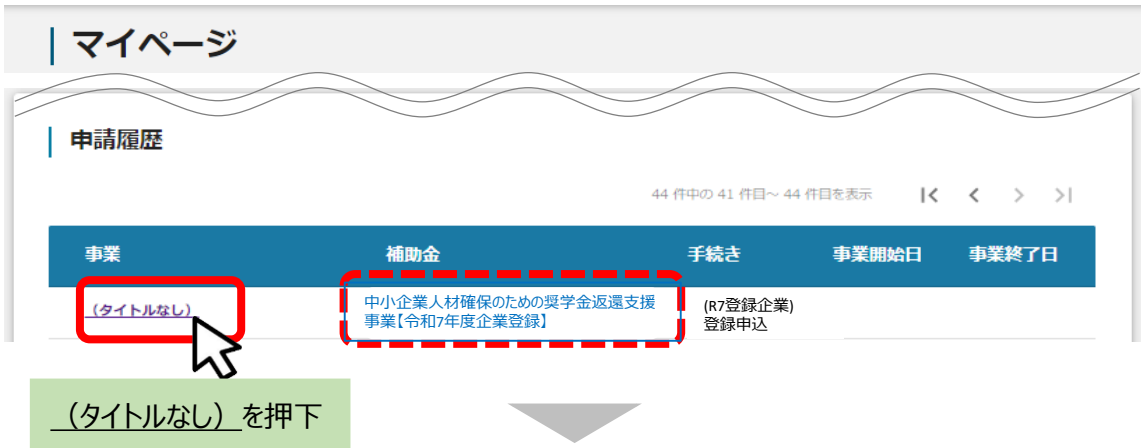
マイページ

申請履歴

44 件中の 41 件目～ 44 件目を表示

| 事業 | 補助金 | 手続き | 事業開始日 | 事業終了日 |
|---|---|---|---|---|
| （タイトルなし） | 中小企業人材確保のための奨学金返還支援事業【令和7年度企業登録】 | (R7登録企業) 登録申込 | | |

（タイトルなし）を押下